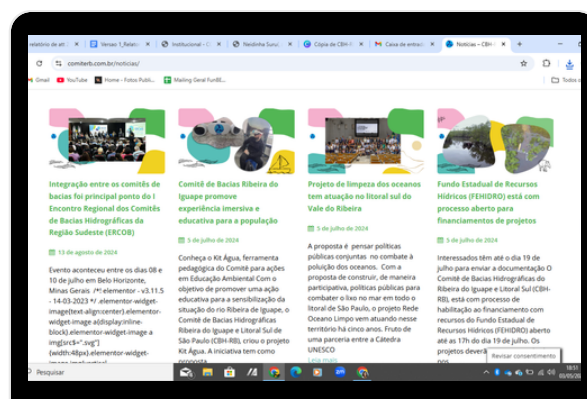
relatório de at | Versao 1_Relató | Institucional - C | Neidinha Suruí | Cópia de CBH-R | Caixa de entra | Notícias – CBH

comiterb.com.br/noticias/

Gmail | YouTube | Home - Fotos Publi... | Mailing Geral FunBI... | Todos o

Integração entre os comitês de bacias foi principal ponto do I Encontro Regional dos Comitês de Bacias Hidrográficas da Região Sudeste (ERCOB)

13 de agosto de 2024

Evento aconteceu entre os dias 08 e 10 de julho em Belo Horizonte, Minas Gerais /*! elementor - v3.11.5 - 14-03-2023 */ .elementor-widget-image{text-align:center} .elementor-widget-image a{display:inline-block}.elementor-widget-image a img[src$=".svg"]{width:48px}.elementor-widget-image img{vertical-

Comitê de Bacias Ribeira do Iguape promove experiência imersiva e educativa para a população

5 de julho de 2024

Conheça o Kit Água, ferramenta pedagógica do Comitê para ações em Educação Ambiental Com o objetivo de promover uma ação educativa para a sensibilização da situação do rio Ribeira de Iguape, o Comitê de Bacias Hidrográficas Ribeira do Iguape e Litoral Sul de São Paulo (CBH-RB), criou o projeto Kit Água. A iniciativa tem como proposta

Projeto de limpeza dos oceanos tem atuação no litoral sul do Vale do Ribeira

5 de julho de 2024

A proposta é pensar políticas públicas conjuntas no combate à poluição dos oceanos. Com a proposta de construir, de maneira participativa, políticas públicas para combater o lixo no mar em todo o litoral de São Paulo, o projeto Rede Oceano Limpo vem atuando nesse território há cinco anos. Fruto de uma parceria entre a Cátedra UNESCO

Leia mais

Fundo Estadual de Recursos Hídricos (FEHIDRO) está com processo aberto para financiamentos de projetos

5 de julho de 2024

Interessados têm até o dia 19 de julho para enviar a documentação O Comitê de Bacias Hidrográficas do Ribeira do Iguape e Litoral Sul (CBH-RB), está com processo de habilitação ao financiamento com recursos do Fundo Estadual de Recursos Hídricos (FEHIDRO) aberto até as 17h do dia 19 de julho. Os projetos deverã

Revisar consentimento

Pesquisar

18:51
05/05/20